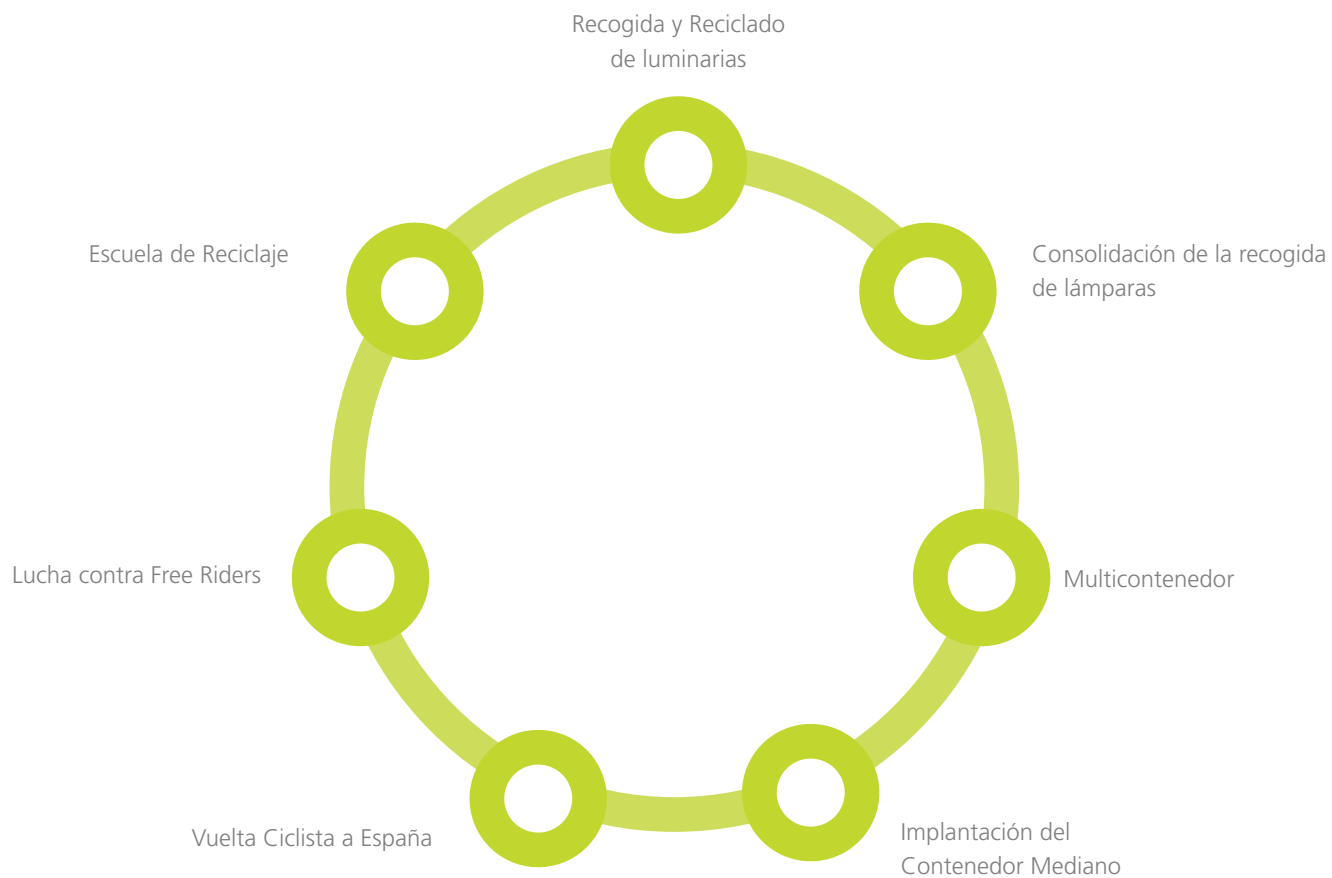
Recogida y Reciclado de luminarias

Consolidación de la recogida de lámparas

Multicontenedor

Implantación del Contenedor Mediano

Vuelta Ciclista a España

Lucha contra Free Riders

Escuela de Reciclaje